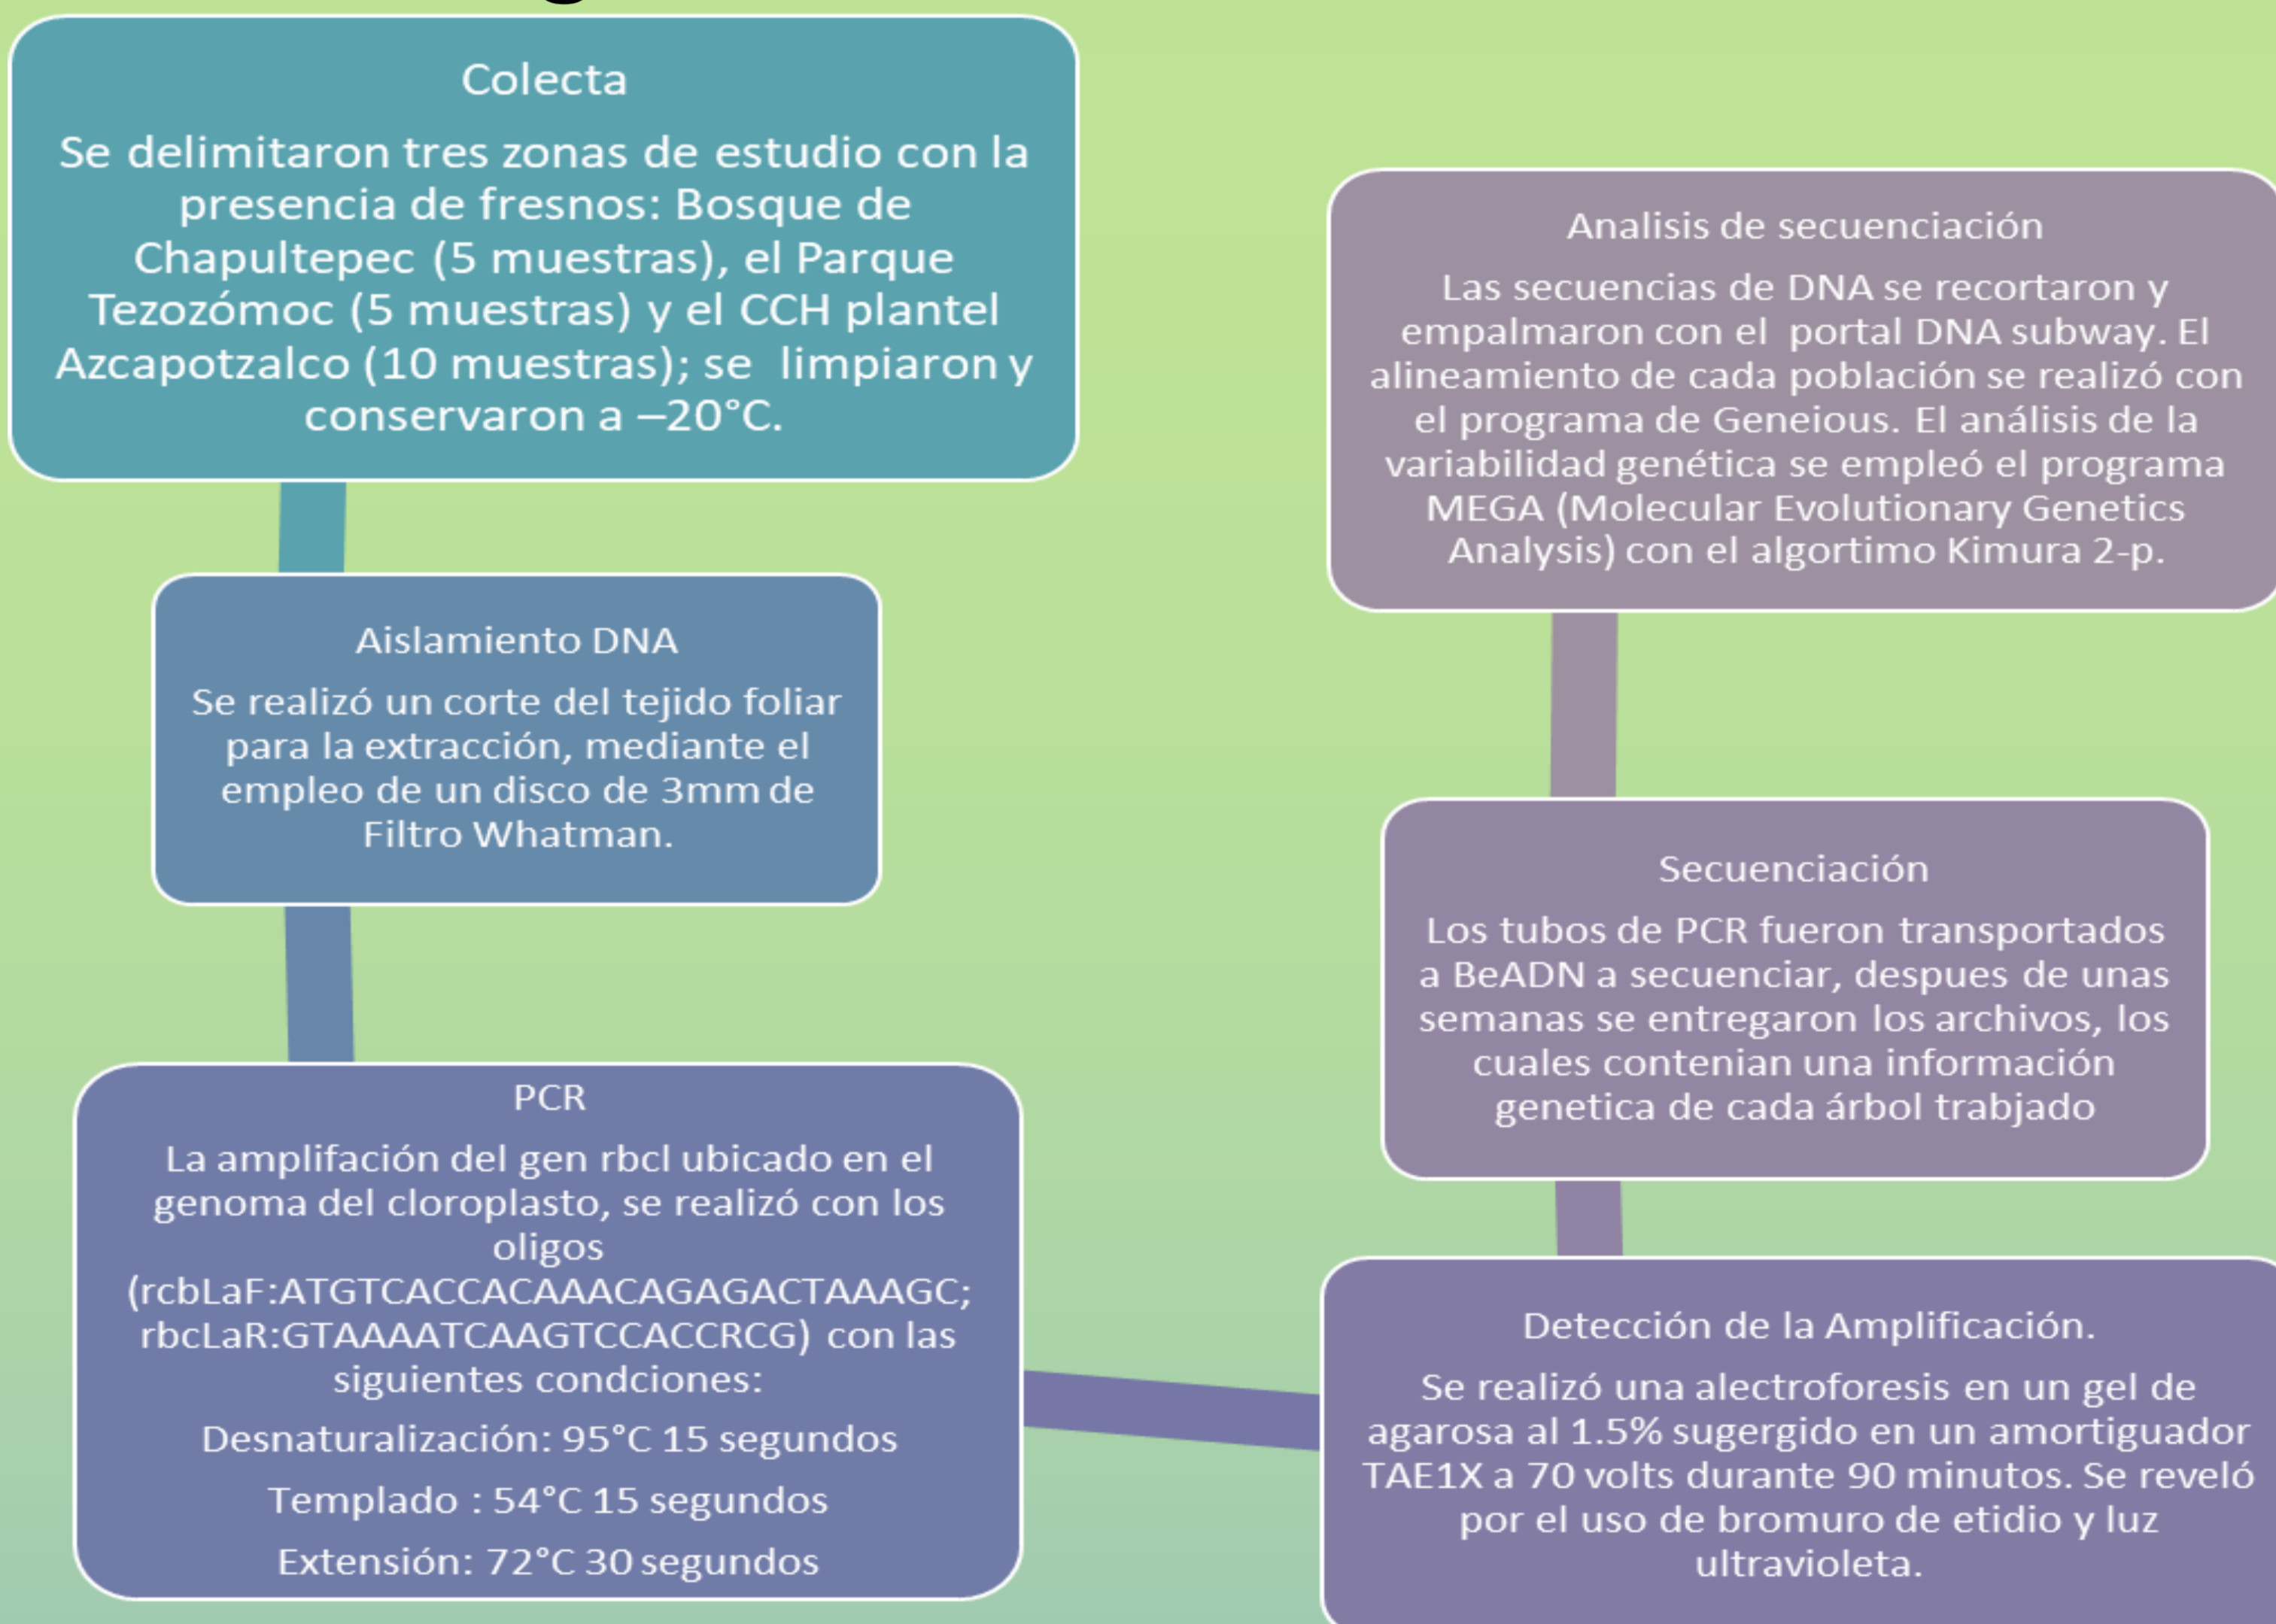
Colecta

Se delimitaron tres zonas de estudio con la presencia de fresnos: Bosque de Chapultepec (5 muestras), el Parque Tezozómoc (5 muestras) y el CCH plantel Azcapotzalco (10 muestras); se limpiaron y conservaron a –20°C.

Aislamiento DNA

Se realizó un corte del tejido foliar para la extracción, mediante el empleo de un disco de 3mm de Filtro Whatman.

PCR

La amplifación del gen rbcl ubicado en el genoma del cloroplasto, se realizó con los oligos (rcbLaF:ATGTCACCACAAACAGAGACTAAAGC; rbcLaR:GTAAAATCAAGTCCACCRCG) con las siguientes condciones:

Desnaturalización: 95°C 15 segundos

Templado : 54°C 15 segundos

Extensión: 72°C 30 segundos

Analisis de secuenciación

Las secuencias de DNA se recortaron y empalmaron con el portal DNA subway. El alineamiento de cada población se realizó con el programa de Geneious. El análisis de la variabilidad genética se empleó el programa MEGA (Molecular Evolutionary Genetics Analysis) con el algortimo Kimura 2-p.

Secuenciación

Los tubos de PCR fueron transportados a BeADN a secuenciar, despues de unas semanas se entregaron los archivos, los cuales contenian una información genetica de cada árbol trabjado

Detección de la Amplificación.

Se realizó una alectroforesis en un gel de agarosa al 1.5% sugergido en un amortiguador TAE1X a 70 volts durante 90 minutos. Se reveló por el uso de bromuro de etidio y luz ultravioleta.